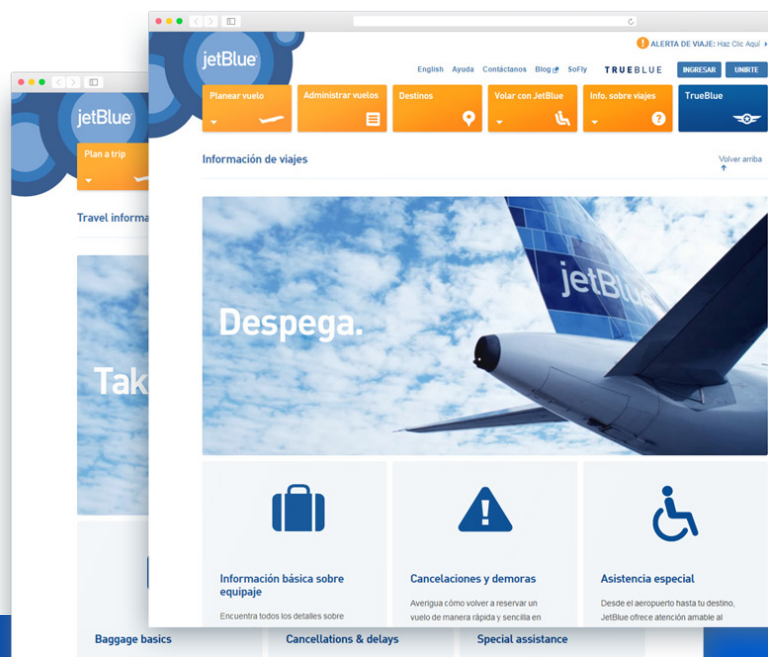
jetBlue

Plan a trip

Travel informa

Tak

Baggage basics

Cancellations & delays

Special assistance

jetBlue

ALERTA DE VIAJE: Haz Clic Aquí

English Ayuda Contáctanos Blog SoFly TRUEBLUE INGRESAR ÚNETE

Planear vuelo

Administrar vuelos

Destinos

Volar con JetBlue

Info. sobre viajes

TrueBlue

Información de viajes

Volver arriba

Despega.

jetBlue

Información básica sobre equipaje

Encuentra todos los detalles sobre

Cancelaciones y demoras

Averigua cómo volver a reservar un vuelo de manera rápida y sencilla en

Asistencia especial

Desde el aeropuerto hasta tu destino, JetBlue ofrece atención amable al